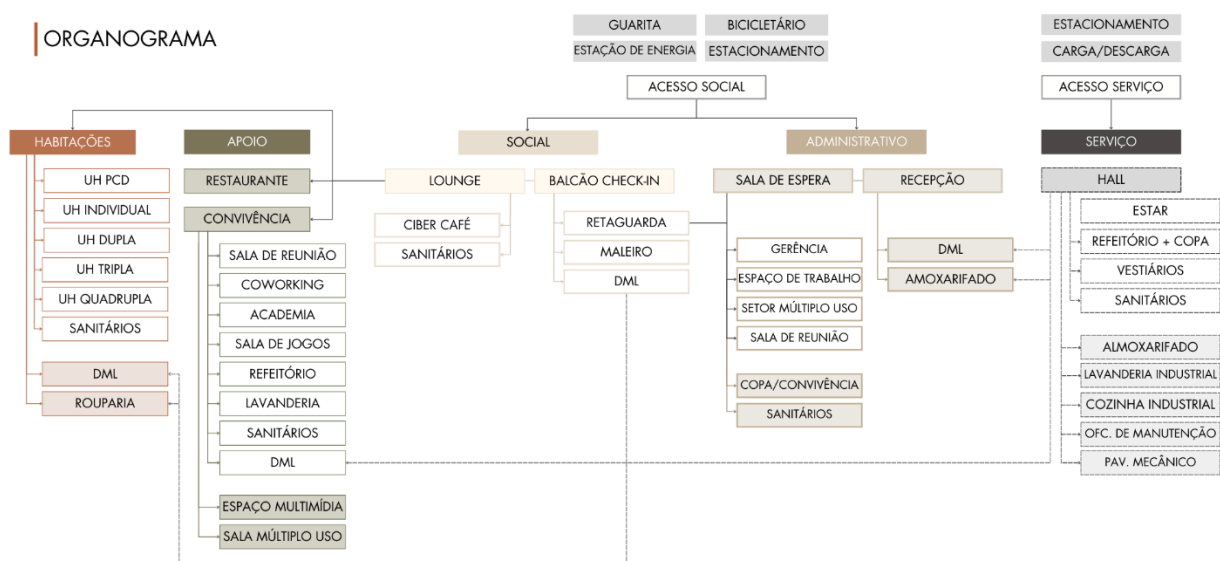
ORGANOGRAMA

GUARITA
BICICLETÁRIO
ESTAÇÃO DE ENERGIA
ESTACIONAMENTO

ESTACIONAMENTO
CARGA/DESCARGA

ACESSO SOCIAL

ACESSO SERVIÇO

HABITAÇÕES
UH PCD
UH INDIVIDUAL
UH DUPLA
UH TRIPLA
UH QUADRUPLA
SANITÁRIOS
DML
ROUPARIA

APOIO
RESTAURANTE
CONVIVÊNCIA
SALA DE REUNIÃO
COWORKING
ACADEMIA
SALA DE JOGOS
REFEITÓRIO
LAVANDERIA
SANITÁRIOS
DML
ESPAÇO MULTIMÍDIA
SALA MÚLTIPLO USO

SOCIAL
LOUNGE
CIBER CAFÉ
SANITÁRIOS
BALCÃO CHECK-IN
RETAGUARDA
MALEIRO
DML

ADMINISTRATIVO
SALA DE ESPERA
RECEPÇÃO
GERÊNCIA
ESPAÇO DE TRABALHO
SETOR MÚLTIPLO USO
SALA DE REUNIÃO
COPA/CONVIVÊNCIA
SANITÁRIOS
DML
AMOXARIFADO

SERVIÇO
HALL
ESTAR
REFEITÓRIO + COPA
VESTIÁRIOS
SANITÁRIOS
ALMOXARIFADO
LAVANDERIA INDUSTRIAL
COZINHA INDUSTRIAL
OFC. DE MANUTENÇÃO
PAV. MECÂNICO